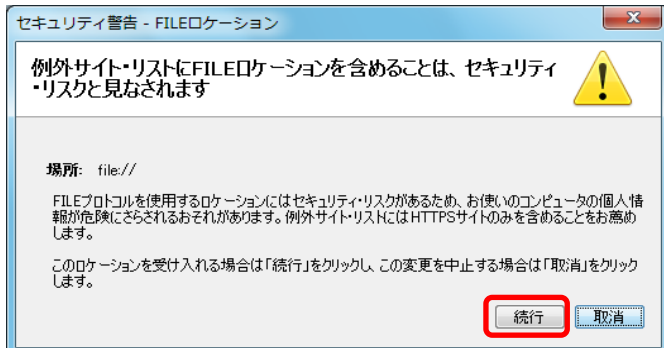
セキュリティ警告 - FILEロケーション

例外サイト・リストにFILEロケーションを含めることは、セキュリティ・リスクと見なされます

場所: file://

FILEプロトコルを使用するロケーションにはセキュリティ・リスクがあるため、お使いのコンピュータの個人情報が危険にさらされるおそれがあります。例外サイト・リストにはHTTPSサイトのみを含めることをお薦めします。

このロケーションを受け入れる場合は「続行」をクリックし、この変更を中止する場合は「取消」をクリックします。

続行 取消